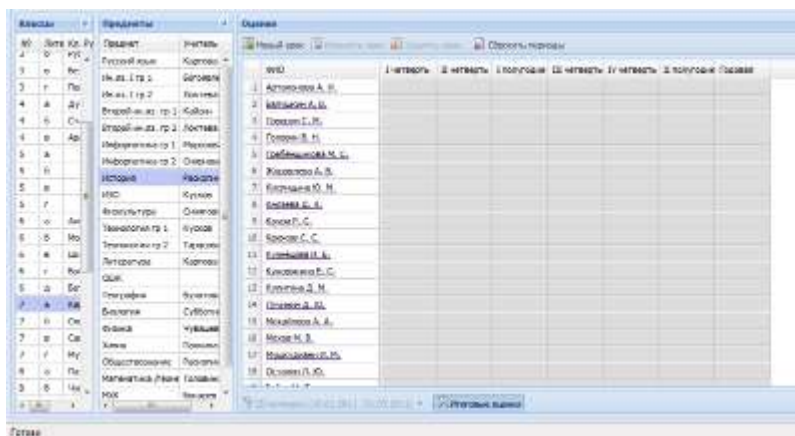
Классы | Предметы | Оценки

Новый урок | Сбросить периоды

| № | ФИО | I четверть | II четверть | I полугодие | III четверть | IV четверть | II полугодие | Годовая |
|---|---|---|---|---|---|---|---|---|
| 1 | Артамонова А. Н. | | | | | | | |
| 2 | Бальзамин А. Ю. | | | | | | | |
| 3 | Горохов С. М. | | | | | | | |
| 4 | Гончаров В. Н. | | | | | | | |
| 5 | Гребенщикова М. С. | | | | | | | |
| 6 | Жидовецкая А. В. | | | | | | | |
| 7 | Колчанова Ю. М. | | | | | | | |
| 8 | Бизяева Е. А. | | | | | | | |
| 9 | Конов Г. С. | | | | | | | |
| 10 | Краснов С. С. | | | | | | | |
| 11 | Кузьмина Н. Д. | | | | | | | |
| 12 | Кукушкина Е. С. | | | | | | | |
| 13 | Кулагина Д. М. | | | | | | | |
| 14 | Лукин Д. Ю. | | | | | | | |
| 15 | Михайлова А. А. | | | | | | | |
| 16 | Минов М. В. | | | | | | | |
| 17 | Мошковцева П. М. | | | | | | | |
| 18 | Осокин П. Ю. | | | | | | | |

Предмет | Учитель
Русский язык | Кудряшова
Ин.яз. 1 гр 1 | Батожева
Ин.яз. 1 гр 2 | Костина
Второй ин.яз. гр 1 | Кайзер
Второй ин.яз. гр 2 | Лоттиева
Информатика гр 1 | Морозов
Информатика гр 2 | Очередько
История | Лаврова
МХК | Кукова
Физкультура | Смирнов
Технология гр 1 | Кузнецов
Технология гр 2 | Тарасова
Литература | Кудряшова
ОБЖ |
География | Яковлева
Биология | Суббота
Физика | Чувашова
Химия | Пономарева
Обществознание | Пахомова
Математика (Алгебра) | Головина
МХК | Боярова

Итоговые оценки

Готово